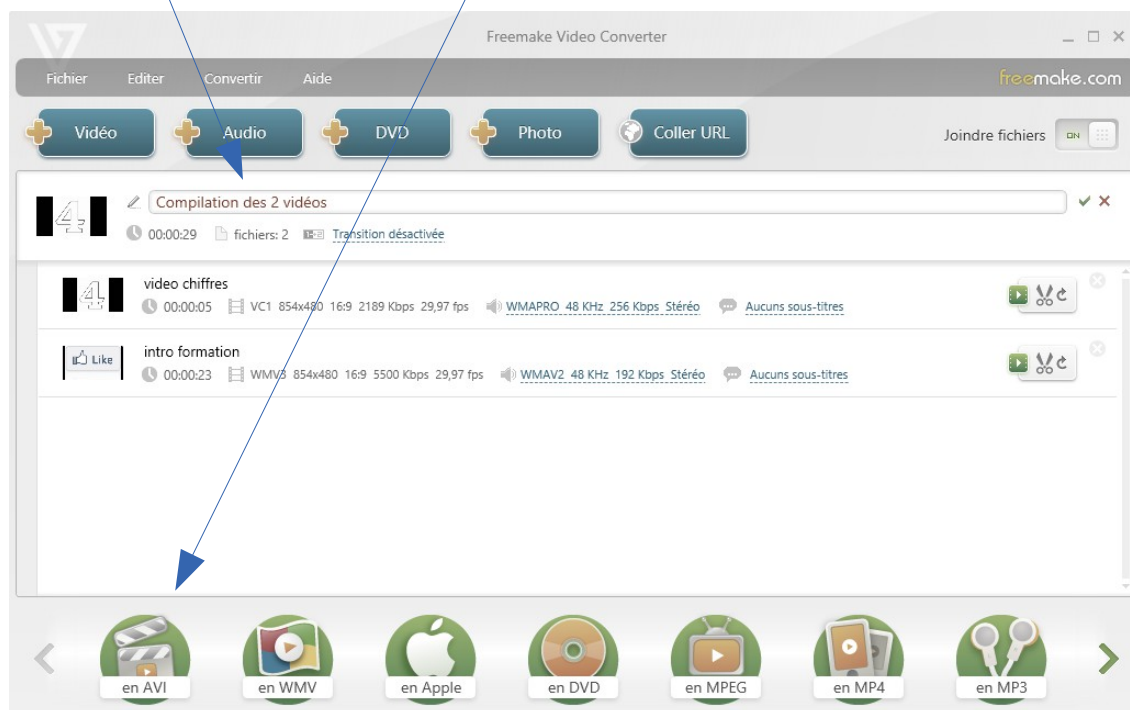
Freemake Video Converter

Fichier Editer Convertir Aide

freemake.com

Vidéo Audio DVD Photo Coller URL

Joindre fichiers ON

Compilation des 2 vidéos

00:00:29 fichiers: 2 Transition désactivée

video chiffres

00:00:05 VC1 854x480 16:9 2189 Kbps 29,97 fps WMAPRO 48 KHz 256 Kbps Stéréo Aucuns sous-titres

Like

intro formation

00:00:23 WMV3 854x480 16:9 5500 Kbps 29,97 fps WMAV2 48 KHz 192 Kbps Stéréo Aucuns sous-titres

en AVI en WMV en Apple en DVD en MPEG en MP4 en MP3